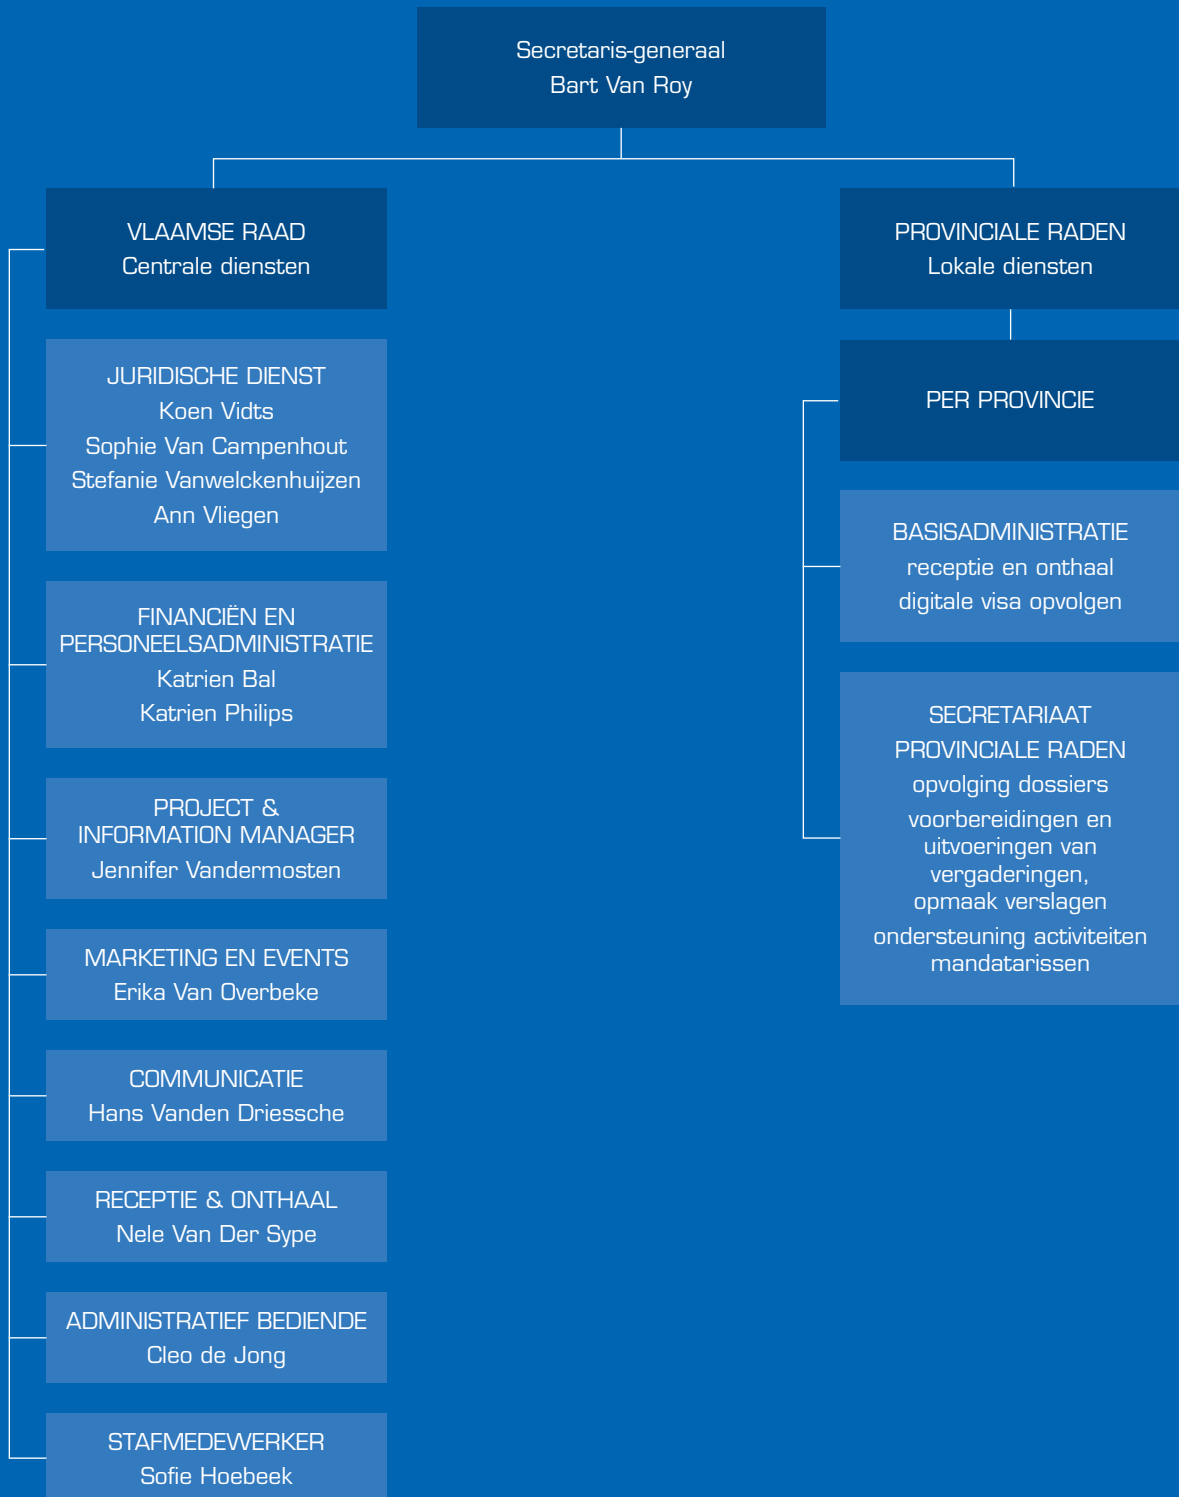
Secretaris-generaal
Bart Van Roy

VLAAMSE RAAD
Centrale diensten

JURIDISCHE DIENST
Koen Vidts
Sophie Van Campenhout
Stefanie Vanwelckenhuijzen
Ann Vliegen

FINANCIËN EN PERSONEELSADMINISTRATIE
Katrien Bal
Katrien Philips

PROJECT & INFORMATION MANAGER
Jennifer Vandermosten

MARKETING EN EVENTS
Erika Van Overbeke

COMMUNICATIE
Hans Vanden Driessche

RECEPTIE & ONTHAAL
Nele Van Der Sype

ADMINISTRATIEF BEDIENDE
Cleo de Jong

STAFMEDEWERKER
Sofie Hoebeek

PROVINCIALE RADEN
Lokale diensten

PER PROVINCIE

BASISADMINISTRATIE
receptie en onthaal
digitale visa opvolgen

SECRETARIAAT
PROVINCIALE RADEN
opvolging dossiers
voorbereidingen en uitvoeringen van vergaderingen, opmaak verslagen
ondersteuning activiteiten mandatarissen